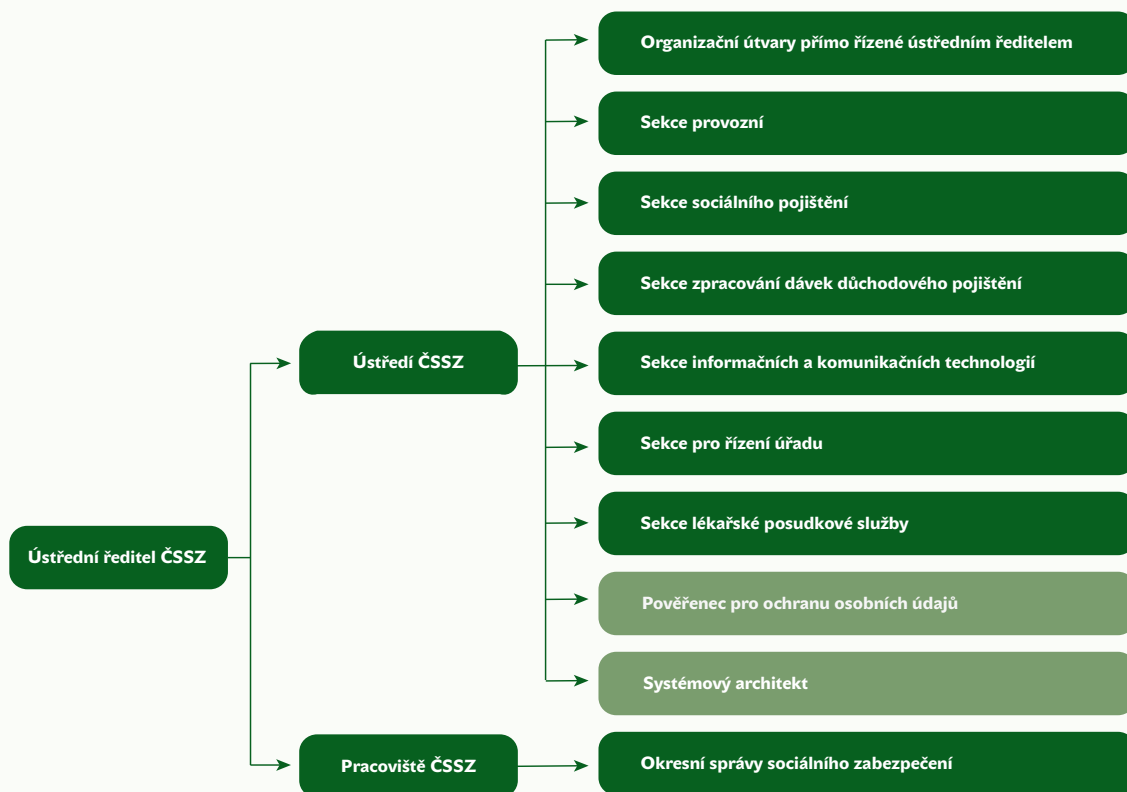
Ústřední ředitel ČSSZ

Ústředí ČSSZ

Organizační útvary přímo řízené ústředním ředitelem

Sekce provozní

Sekce sociálního pojištění

Sekce zpracování dávek důchodového pojištění

Sekce informačních a komunikačních technologií

Sekce pro řízení úřadu

Sekce lékařské posudkové služby

Pověřenec pro ochranu osobních údajů

Systémový architekt

Pracoviště ČSSZ

Okresní správy sociálního zabezpečení